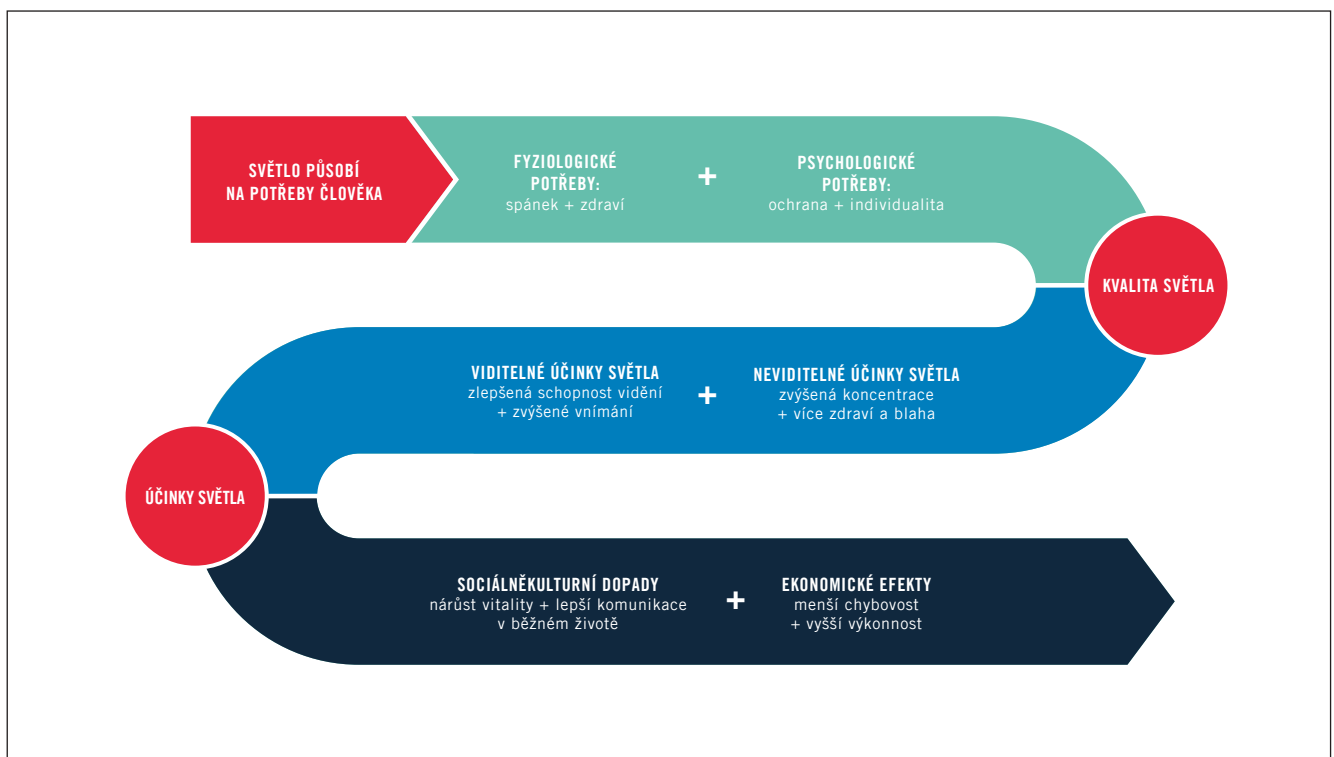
SVĚTLO PŮSOBÍ NA POTŘEBY ČLOVĚKA

FYZIOLOGICKÉ POTŘEBY:
spánek + zdraví

+

PSYCHOLOGICKÉ POTŘEBY:
ochrana + individualita

KVALITA SVĚTLA

VIDITELNÉ ÚČINKY SVĚTLA
zlepšená schopnost vidění + zvýšené vnímání

+

NEVIDITELNÉ ÚČINKY SVĚTLA
zvýšená koncentrace + více zdraví a blaha

ÚČINKY SVĚTLA

SOCIÁLNĚKULTURNÍ DOPADY
nárůst vitality + lepší komunikace v běžném životě

+

EKONOMICKÉ EFEKTY
menší chybovost + vyšší výkonnost